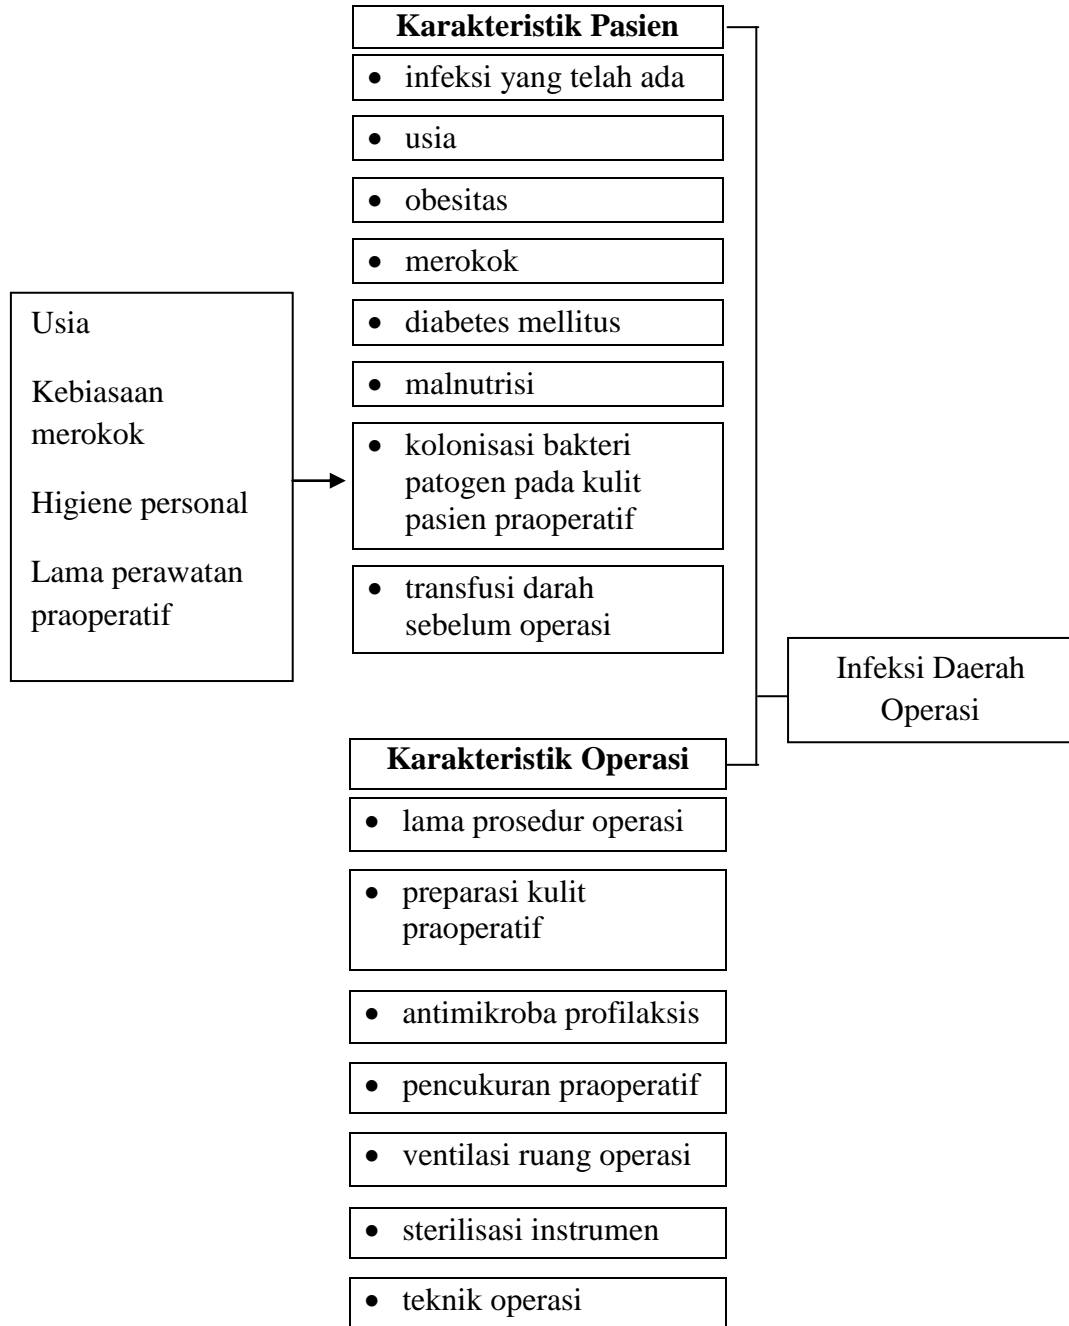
**Karakteristik Pasien**

- infeksi yang telah ada
- usia
- obesitas
- merokok
- diabetes mellitus
- malnutrisi
- kolonisasi bakteri patogen pada kulit pasien praoperatif
- transfusi darah sebelum operasi

Usia

Kebiasaan merokok

Higiene personal

Lama perawatan praoperatif

Infeksi Daerah Operasi

**Karakteristik Operasi**

- lama prosedur operasi
- preparasi kulit praoperatif
- antimikroba profilaksis
- pencukuran praoperatif
- ventilasi ruang operasi
- sterilisasi instrumen
- teknik operasi